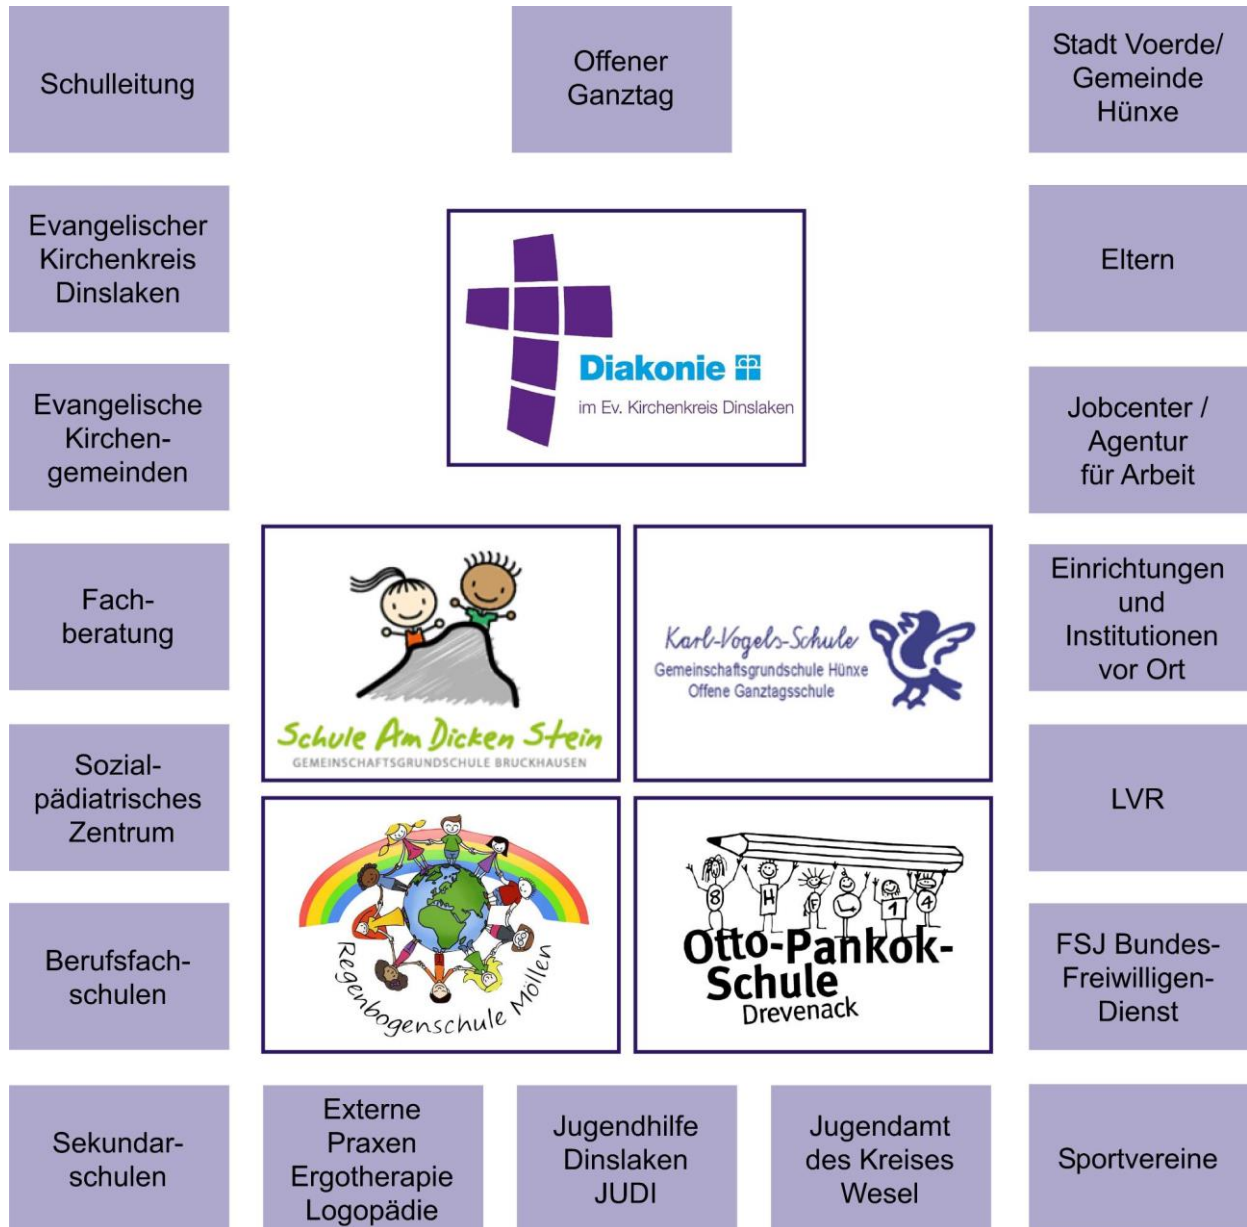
Schulleitung

Offener Ganztag

Stadt Voerde/ Gemeinde Hünxe

Evangelischer Kirchenkreis Dinslaken

Diakonie
im Ev. Kirchenkreis Dinslaken

Eltern

Evangelische Kirchengemeinden

Jobcenter / Agentur für Arbeit

Fachberatung

Schule Am Dicken Stein
GEMEINSCHAFTSGRUNDSCHULE BRUCKHAUSEN

Karl-Vogels-Schule
Gemeinschaftsgrundschule Hünxe
Offene Ganztagsschule

Einrichtungen und Institutionen vor Ort

Sozialpädiatrisches Zentrum

LVR

Regenbogenschule Möllen

Otto-Pankok-Schule
Drevenack

Berufsfachschulen

FSJ Bundes-Freiwilligen-Dienst

Sekundarschulen

Externe Praxen Ergotherapie Logopädie

Jugendhilfe Dinslaken JUDI

Jugendamt des Kreises Wesel

Sportvereine